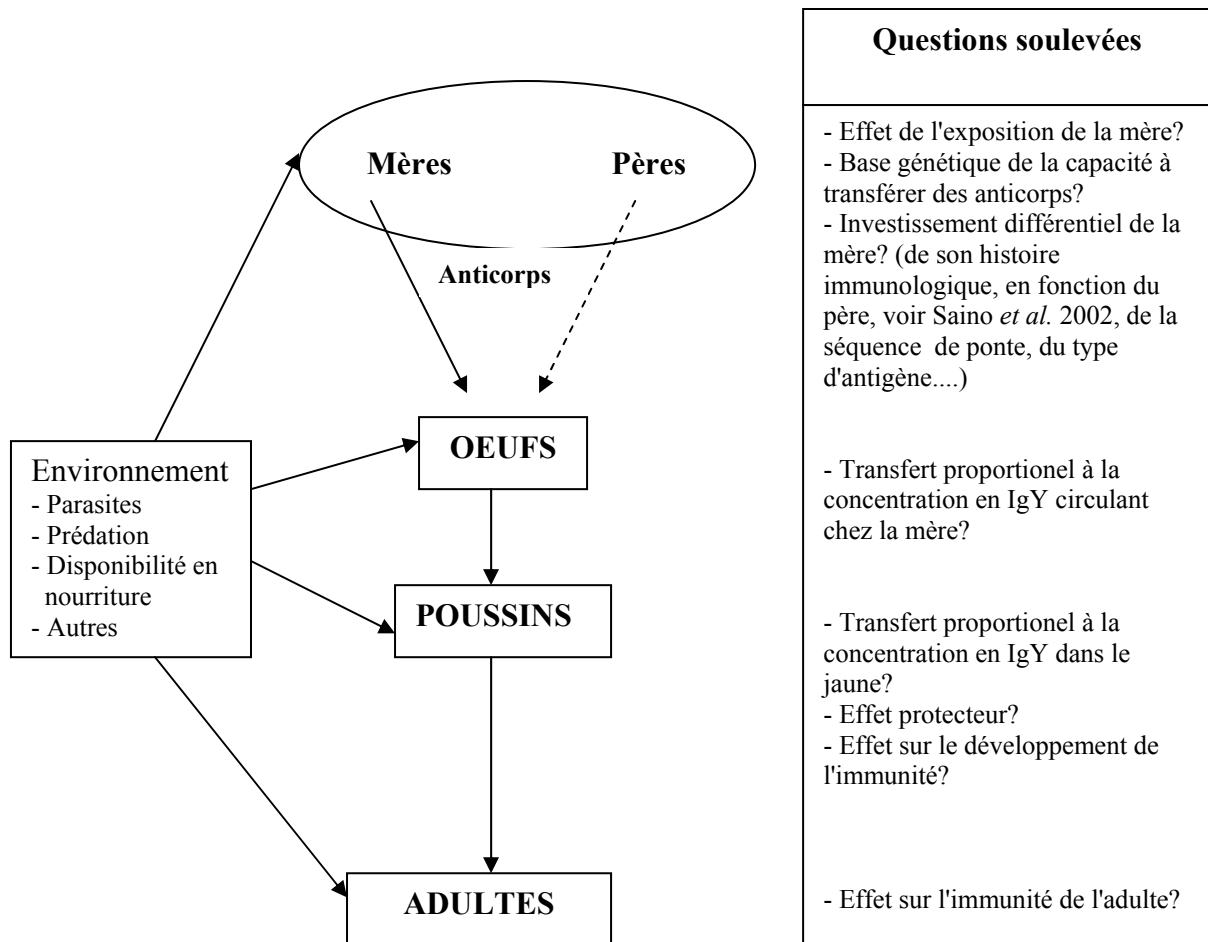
Mères Pères

Anticorps

Environnement
- Parasites
- Prédation
- Disponibilité en nourriture
- Autres

OEUFS

POUSSINS

ADULTES

Questions soulevées

- Effet de l'exposition de la mère?
- Base génétique de la capacité à transférer des anticorps?
- Investissement différentiel de la mère? (de son histoire immunologique, en fonction du père, voir Saino *et al.* 2002, de la séquence de ponte, du type d'antigène....)

- Transfert proportionel à la concentration en IgY circulant chez la mère?

- Transfert proportionel à la concentration en IgY dans le jaune?
- Effet protecteur?
- Effet sur le développement de l'immunité?

- Effet sur l'immunité de l'adulte?